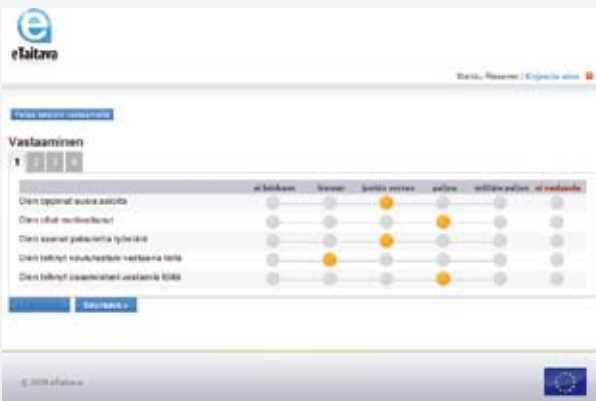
e
eTaitava

Marko Rasanen | Kirjaudu ulos

Palaa takaisin vastaamaan

Vastaaminen

1 2 3 4

| | ei lainkaan | hieman | jonkin verran | paljon | erittäin paljon | ei vastausta |
|---|---|---|---|---|---|---|
| Olen oppinut uusia asioita | | | | | | |
| Olen ollut motivoitunut | | | | | | |
| Olen saanut palautetta työstäni | | | | | | |
| Olen tehnyt neuvojentani vastaavia töitä | | | | | | |
| Olen tehnyt osaamistani vastaavia töitä | | | | | | |

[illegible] Seuraava »

© 2009 eTaitava